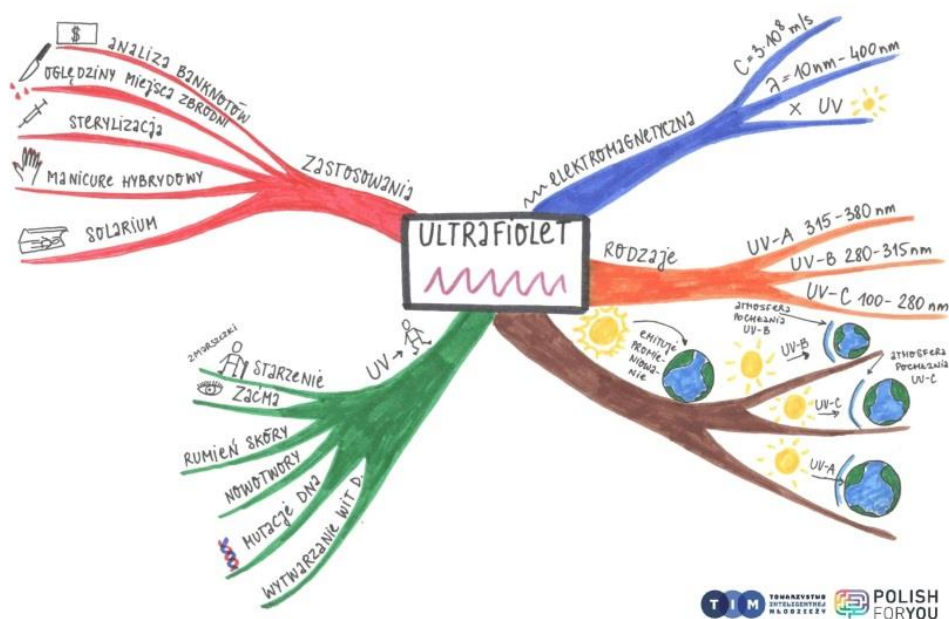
$
analiza banknotów
oględziny miejsca zbrodni
sterylizacja
manicure hybrydowy
solarium
zastosowania

ULTRAFIOLET

elektromagnetyczna
$C = 3 \cdot 10^8$ m/s
$\lambda = 10$ nm - 400 nm
X UV

rodzaje
UV-A 315-380 nm
UV-B 280-315 nm
UV-C 100-280 nm

emituje promieniowanie
atmosfera pochłania UV-B
UV-B
atmosfera pochłania UV-C
UV-C
UV-A

UV
zmarszczki
starzenie
zaćma
rumień skóry
nowotwory
mutacje DNA
wytwarzanie wit D

TIM TOWARZYSTWO INTELIGENTNEJ MŁODZIEŻY
POLISH FORYOU